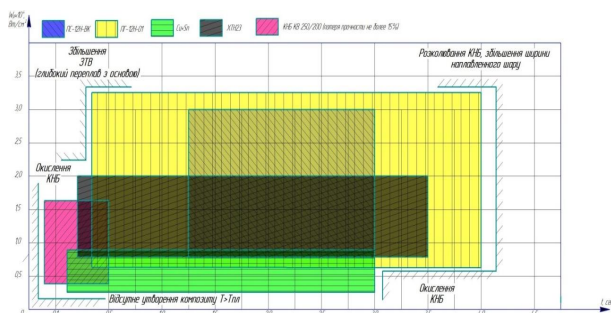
$W_n \cdot 10^7$, Вт/см²

ПГ-12Н-01

ПГ-12Н-01

Cu-Sn

ХТН23

КНБ-КВ 250/200 (втрати міцності не более 15%)

Збільшення ЗТВ (глибокий переплав з основою)

Розколювання КНБ, збільшення ширини наплавленного шару

Окислення КНБ

Відсутнє утворення композиту T>Тпл

Окислення КНБ

3,5

3,0

2,5

2,0

1,5

1,0

0,5

0

t, см